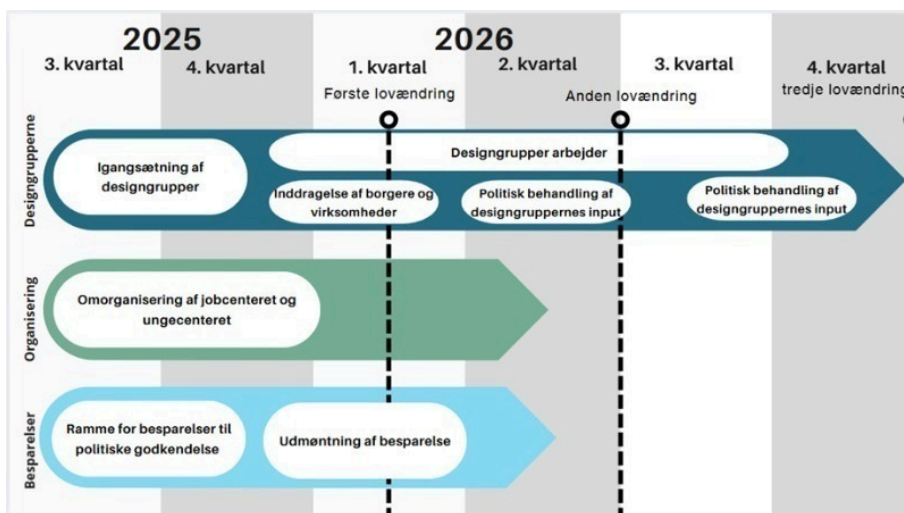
2025

3. kvartal

4. kvartal

2026

1. kvartal

Første lovændring

2. kvartal

3. kvartal

Anden lovændring

4. kvartal

tredje lovændring

Designgrupperne

Igangsætning af designgrupper

Designgrupper arbejder

Inddragelse af borgere og virksomheder

Politisk behandling af designgruppernes input

Politisk behandling af designgruppernes input

Organisering

Omorganisering af jobcenteret og ungecenteret

Besparelser

Ramme for besparelser til politiske godkendelse

Udmøntning af besparelse